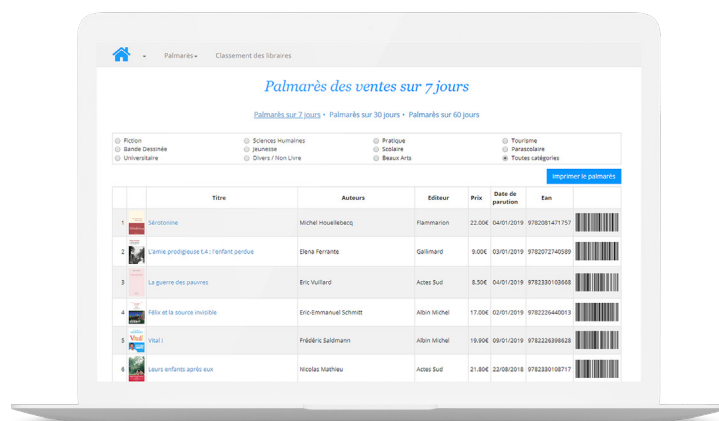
Palmarès ▾ Classement des libraires

Palmarès des ventes sur 7 jours

Palmarès sur 7 jours • Palmarès sur 30 jours • Palmarès sur 60 jours

Fiction
Bande Dessinée
Universitaire
Sciences Humaines
Jeunesse
Divers / Non Livre
Pratique
Scolaire
Beaux Arts
Tourisme
Parascolaire
Toutes catégories

Imprimer le palmarès

| | | Titre | Auteurs | Editeur | Prix | Date de parution | Ean | |
|---|---|---|---|---|---|---|---|---|
| 1 | | Sérotonine | Michel Houellebecq | Flammarion | 22.00€ | 04/01/2019 | 9782081471757 | |
| 2 | | L'amie prodigieuse t.4 : l'enfant perdue | Elena Ferrante | Gallimard | 9.00€ | 03/01/2019 | 9782072740589 | |
| 3 | | La guerre des pauvres | Eric Vuillard | Actes Sud | 8.50€ | 04/01/2019 | 9782330103668 | |
| 4 | | Félix et la source invisible | Eric-Emmanuel Schmitt | Albin Michel | 17.00€ | 02/01/2019 | 9782226440013 | |
| 5 | | Vital ! | Frédéric Saldmann | Albin Michel | 19.90€ | 09/01/2019 | 9782226396628 | |
| 6 | | Leurs enfants après eux | Nicolas Mathieu | Actes Sud | 21.80€ | 22/08/2018 | 9782330108717 | |